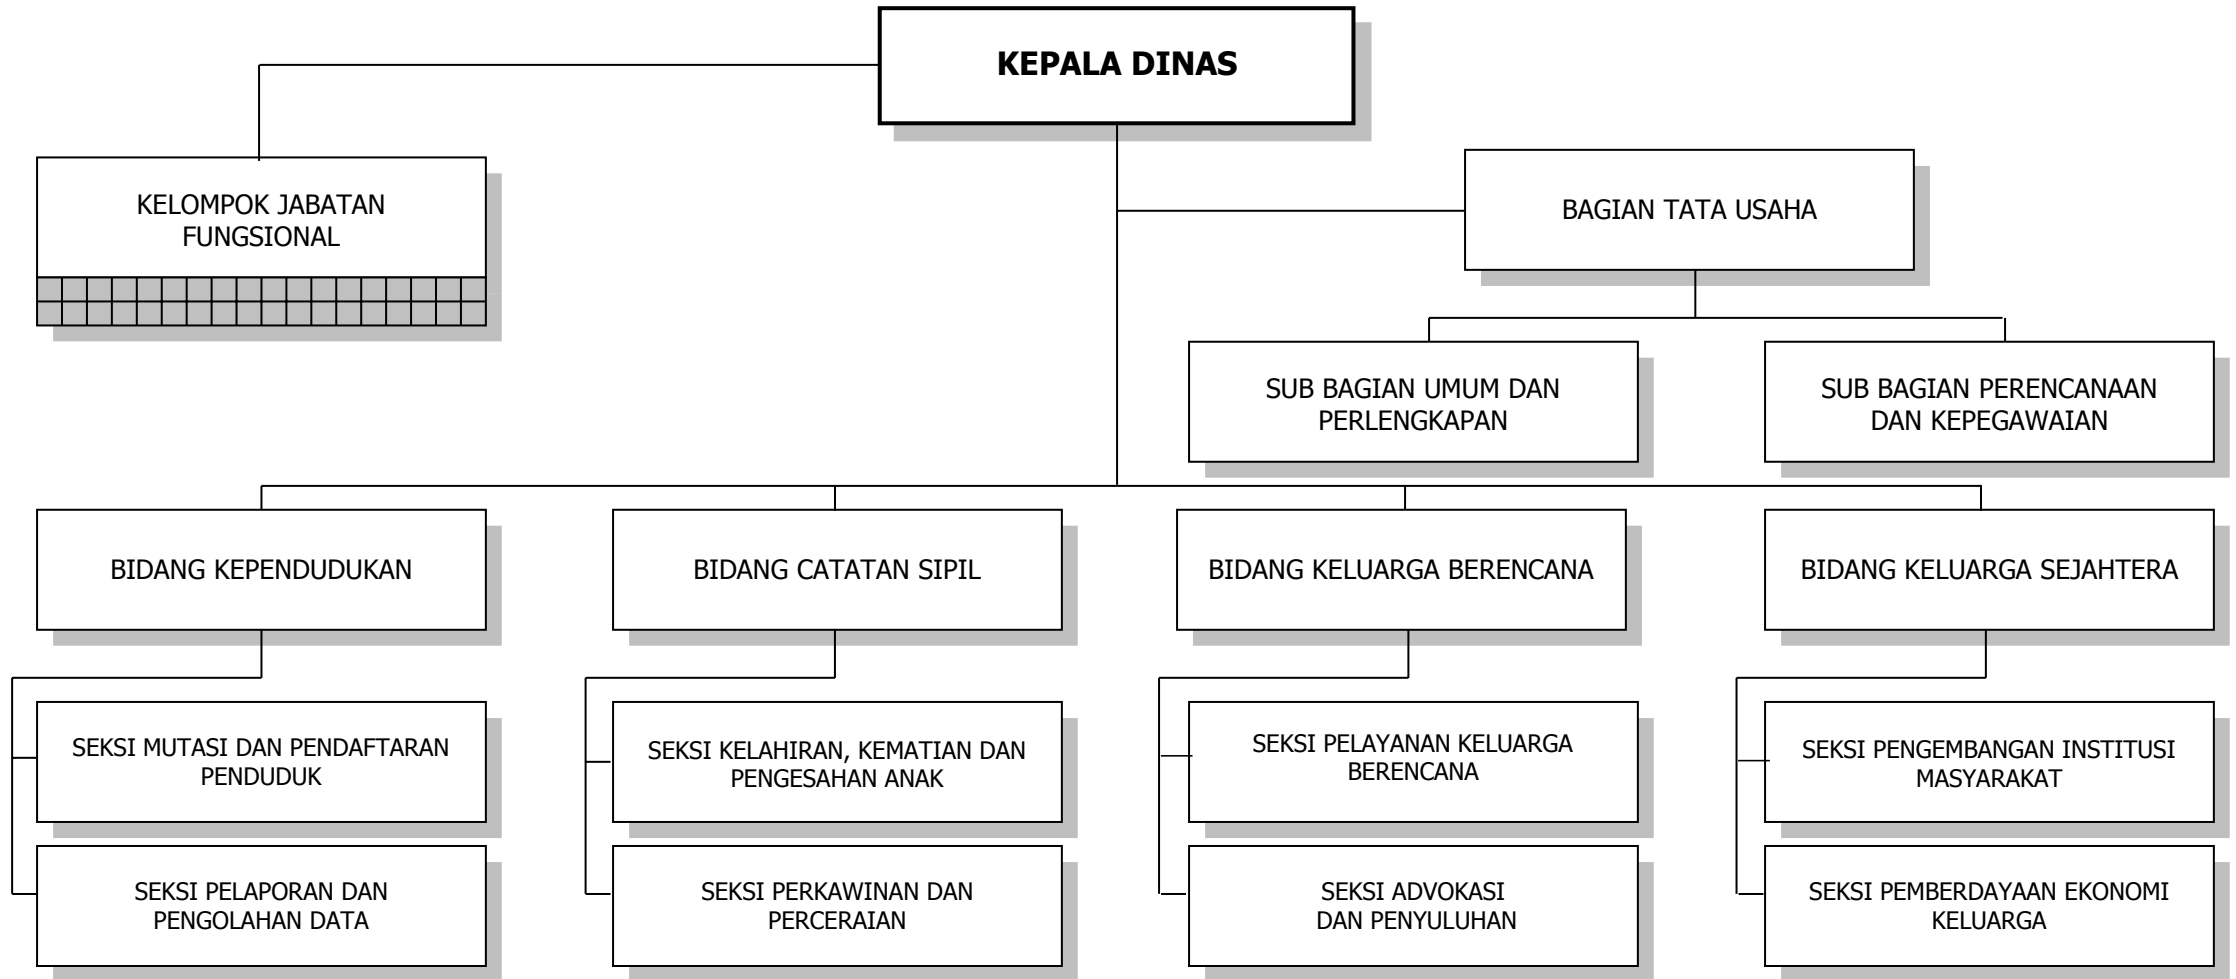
KEPALA DINAS

KELOMPOK JABATAN FUNGSIONAL

BAGIAN TATA USAHA

SUB BAGIAN UMUM DAN PERLENGKAPAN

SUB BAGIAN PERENCANAAN DAN KEPEGAWAIAN

BIDANG KEPENDUDUKAN

SEKSI MUTASI DAN PENDAFTARAN PENDUDUK

SEKSI PELAPORAN DAN PENGOLAHAN DATA

BIDANG CATATAN SIPIL

SEKSI KELAHIRAN, KEMATIAN DAN PENGESAHAN ANAK

SEKSI PERKAWINAN DAN PERCERAIAN

BIDANG KELUARGA BERENCANA

SEKSI PELAYANAN KELUARGA BERENCANA

SEKSI ADVOKASI DAN PENYULUHAN

BIDANG KELUARGA SEJAHTERA

SEKSI PENGEMBANGAN INSTITUSI MASYARAKAT

SEKSI PEMBERDAYAAN EKONOMI KELUARGA